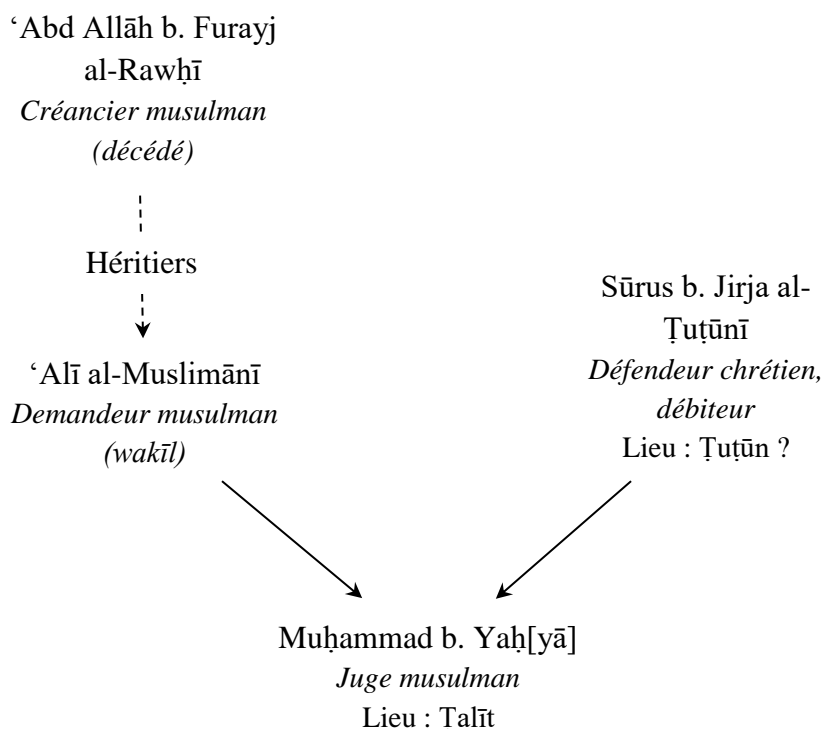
ʿAbd Allāh b. Furayj al-Rawḥī
*Créancier musulman (décédé)*

Héritiers

ʿAlī al-Muslimānī
*Demandeur musulman (wakīl)*

Sūrus b. Jirja al-Ṭuṭūnī
*Défendeur chrétien, débiteur*
Lieu : Ṭuṭūn ?

Muḥammad b. Yaḥ[yā]
*Juge musulman*
Lieu : Talīt